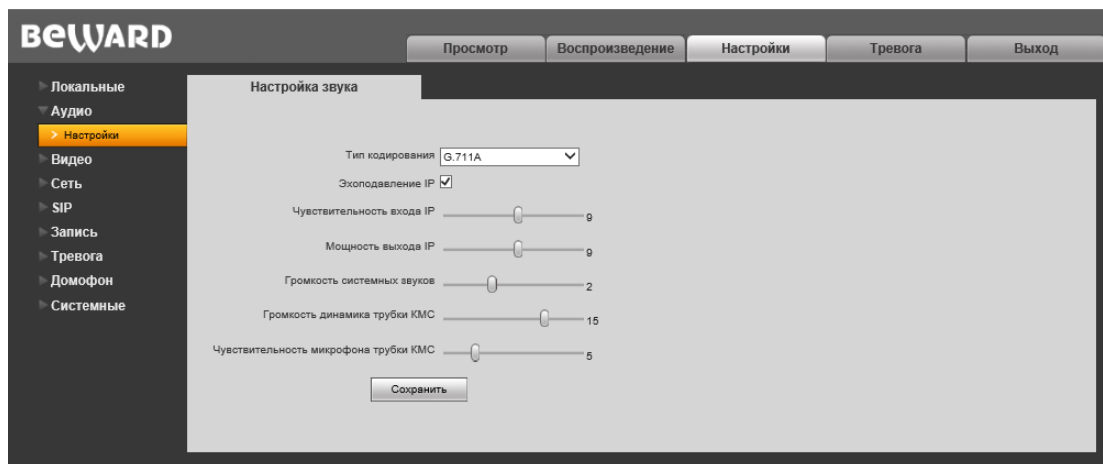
BEWARD

Просмотр Воспроизведение Настройки Тревога Выход

Локальные
Аудио
Настройки
Видео
Сеть
SIP
Запись
Тревога
Домофон
Системные

Настройка звука

Тип кодирования G.711A

Эходавление IP

Чувствительность входа IP 9

Мощность выхода IP 9

Громкость системных звуков 2

Громкость динамика трубки КМС 15

Чувствительность микрофона трубки КМС 5

Сохранить